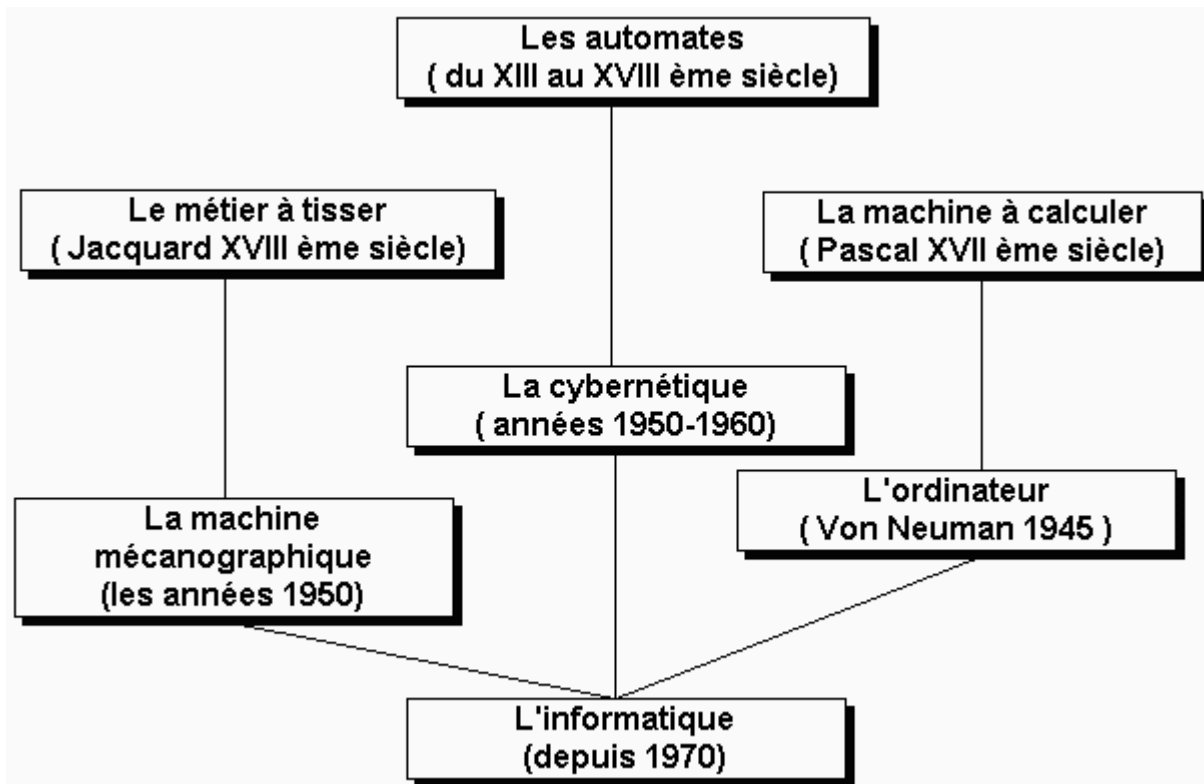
Les automates
( du XIII au XVIII ème siècle)

Le métier à tisser
( Jacquard XVIII ème siècle)

La machine à calculer
( Pascal XVII ème siècle)

La cybernétique
( années 1950-1960)

La machine
mécanographique
(les années 1950)

L'ordinateur
( Von Neuman 1945 )

L'informatique
(depuis 1970)